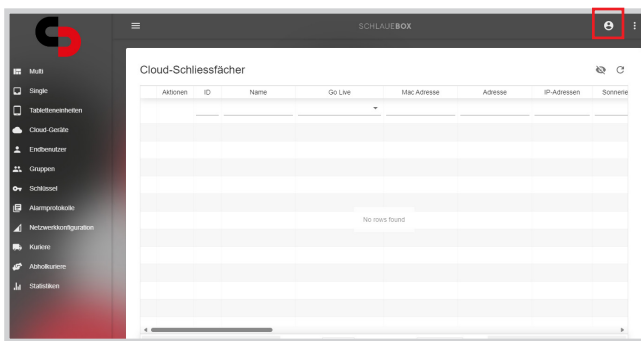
SCHLAUEBOX

Multi
Single
Tablettseinheiten
Cloud-Geräte
Endbenutzer
Gruppen
Schlüssel
Alarmprotokolle
Netzwerkkonfiguration
Kuriere
Abholkuriere
Statistiken

Cloud-Schliessfächer

| Aktionen | ID | Name | Go Live | Mac Adresse | Adresse | IP-Adressen | Sonnerie |
|---|---|---|---|---|---|---|---|

No rows found